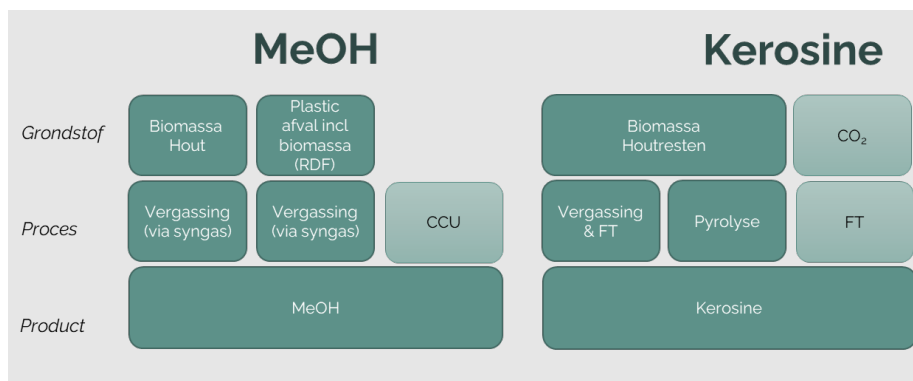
MeOH

Kerosine

Grondstof

Biomassa Hout

Plastic afval incl biomassa (RDF)

Biomassa Houtresten

$CO_2$

Proces

Vergassing (via syngas)

Vergassing (via syngas)

CCU

Vergassing & FT

Pyrolyse

FT

Product

MeOH

Kerosine